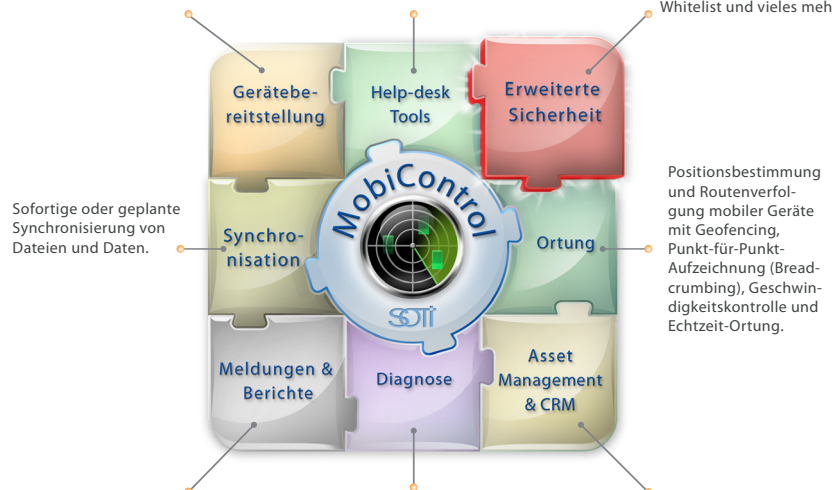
Whitelist und vieles meh

Gerätebereitstellung

Help-desk Tools

Erweiterte Sicherheit

Sofortige oder geplante Synchronisierung von Dateien und Daten.

Synchronisation

MobiControl

Ortung

Positionsbestimmung und Routenverfolgung mobiler Geräte mit Geofencing, Punkt-für-Punkt-Aufzeichnung (Breadcrumbing), Geschwindigkeitskontrolle und Echtzeit-Ortung.

SOTI

Meldungen & Berichte

Diagnose

Asset Management & CRM